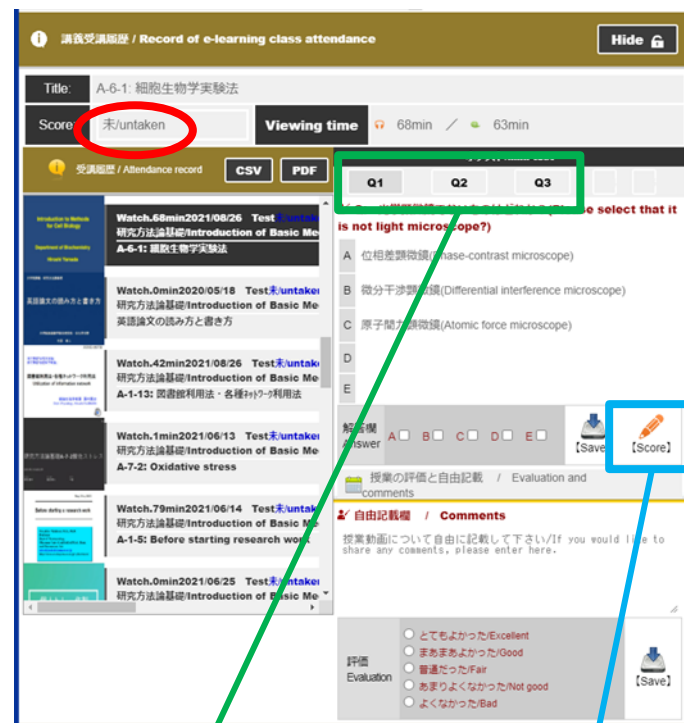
講義受講履歴 / Record of e-learning class attendance

Hide

Title: A-6-1: 細胞生物学実験法

Score 未/untaken

Viewing time 68min / 63min

受講履歴 / Attendance record CSV PDF

Q1 Q2 Q3

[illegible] (Please select that it is not light microscope?)

A 位相差顕微鏡(Phase-contrast microscope)

B 微分干渉顕微鏡(Differential interference microscope)

C 原子間力顕微鏡(Atomic force microscope)

D

E

解答欄 Answer A☐ B☐ C☐ D☐ E☐

【Save】 【Score】

授業の評価と自由記載 / Evaluation and comments

自由記載欄 / Comments

授業動画について自由に記載して下さい/If you would like to share any comments, please enter here.

評価 Evaluation
とてもよかった/Excellent
まあまあよかった/Good
普通だった/Fair
あまりよくなかった/Not good
よくなかった/Bad

【Save】

Introduction to Methods for Cell Biology
Department of Biochemistry
Hiroshi Yamada

Watch.68min2021/08/26 Test未/untake
研究方法論基礎/Introduction of Basic Me
A-6-1: 細胞生物学実験法

英語論文の読み方と書き方

Watch.0min2020/05/18 Test未/untake
研究方法論基礎/Introduction of Basic Me
英語論文の読み方と書き方

Watch.42min2021/08/26 Test未/untake
研究方法論基礎/Introduction of Basic Me
A-1-13: 図書館利用法・各種ネットワーク利用法

Watch.1min2021/06/13 Test未/untake
研究方法論基礎/Introduction of Basic Me
A-7-2: Oxidative stress

Before starting research work

Watch.79min2021/06/14 Test未/untake
研究方法論基礎/Introduction of Basic Me
A-1-5: Before starting research work

Watch.0min2021/06/25 Test未/untake
研究方法論基礎/Introduction of Basic Me